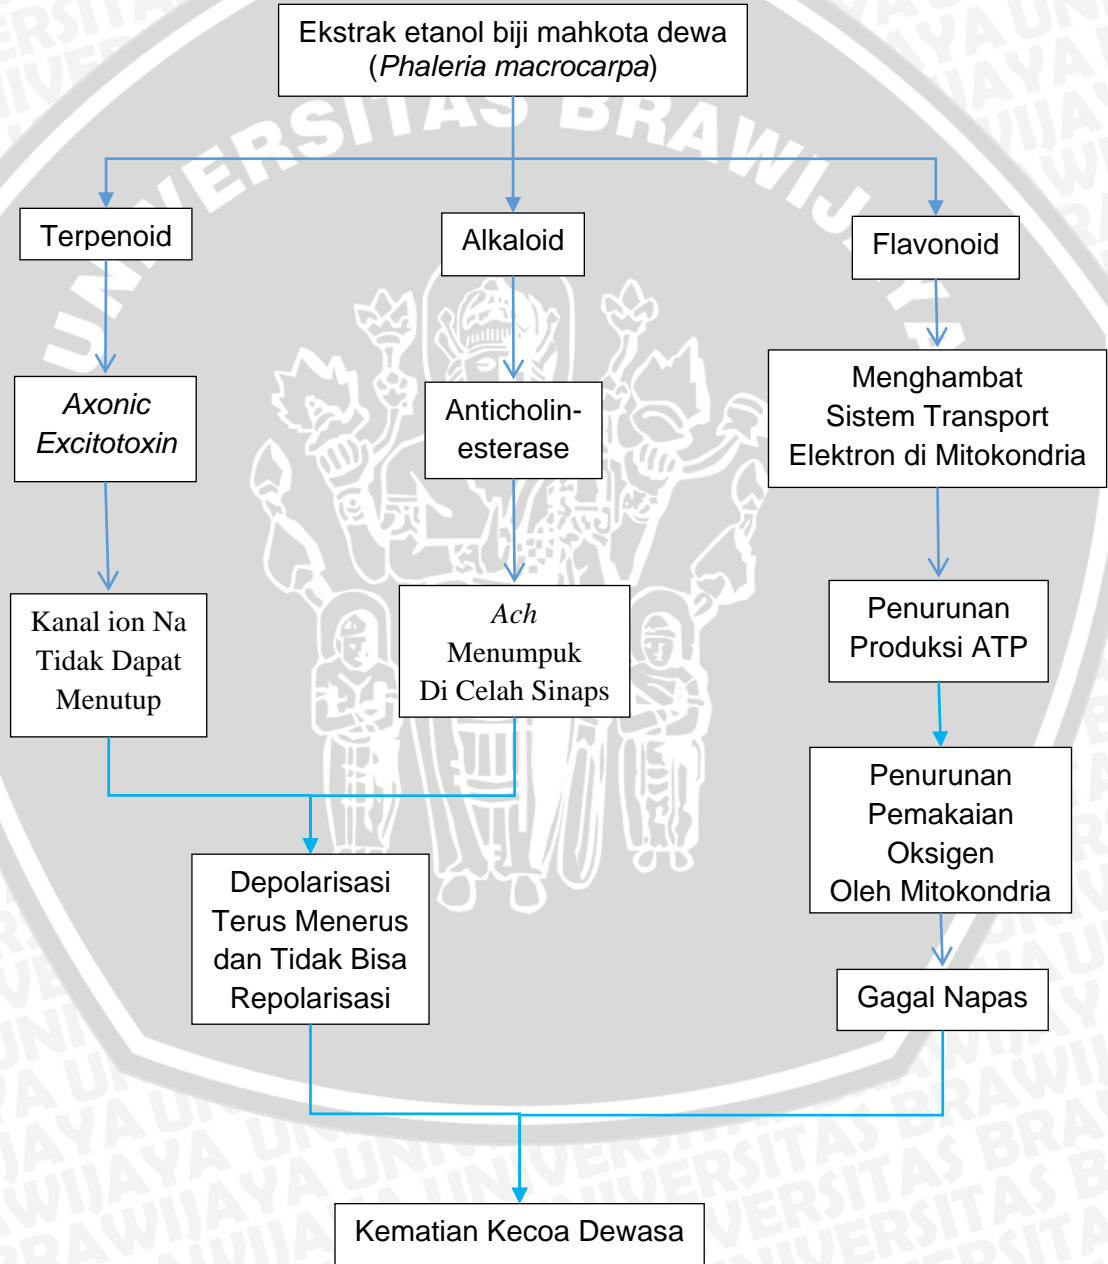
Ekstrak etanol biji mahkota dewa (*Phaleria macrocarpa*)

Terpenoid

Alkaloid

Flavonoid

*Axonic Excitotoxin*

Anticholinesterase

Menghambat Sistem Transport Elektron di Mitokondria

Kanal ion Na Tidak Dapat Menutup

*Ach* Menumpuk Di Celah Sinaps

Penurunan Produksi ATP

Penurunan Pemakaian Oksigen Oleh Mitokondria

Depolarisasi Terus Menerus dan Tidak Bisa Repolarisasi

Gagal Napas

Kematian Kecoa Dewasa

UNIVERSITAS BRAWIJAYA